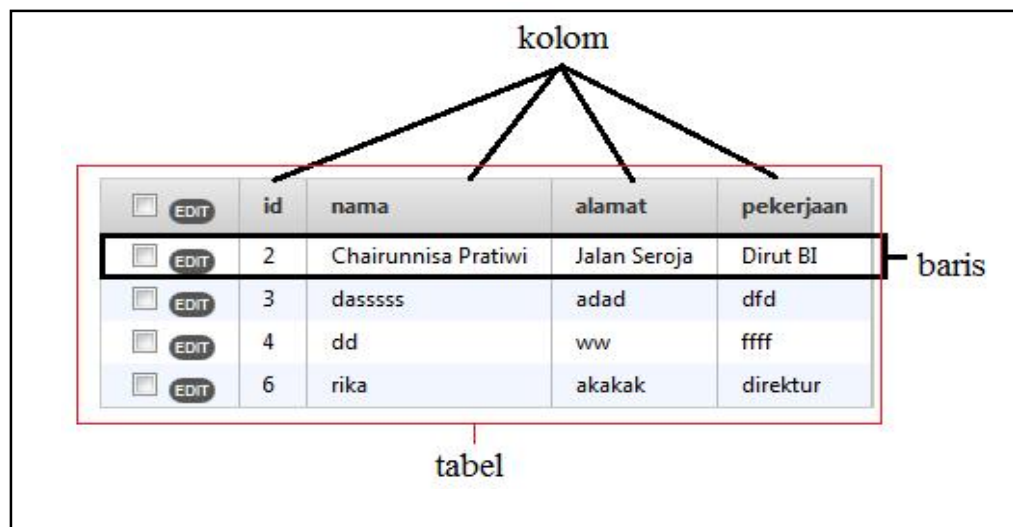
kolom

| EDIT | id | nama | alamat | pekerjaan |
|---|---|---|---|---|
| EDIT | 2 | Chairunnisa Pratiwi | Jalan Seroja | Dirut BI |
| EDIT | 3 | dasssss | adad | dfd |
| EDIT | 4 | dd | ww | ffff |
| EDIT | 6 | rika | akakak | direktur |

baris

tabel